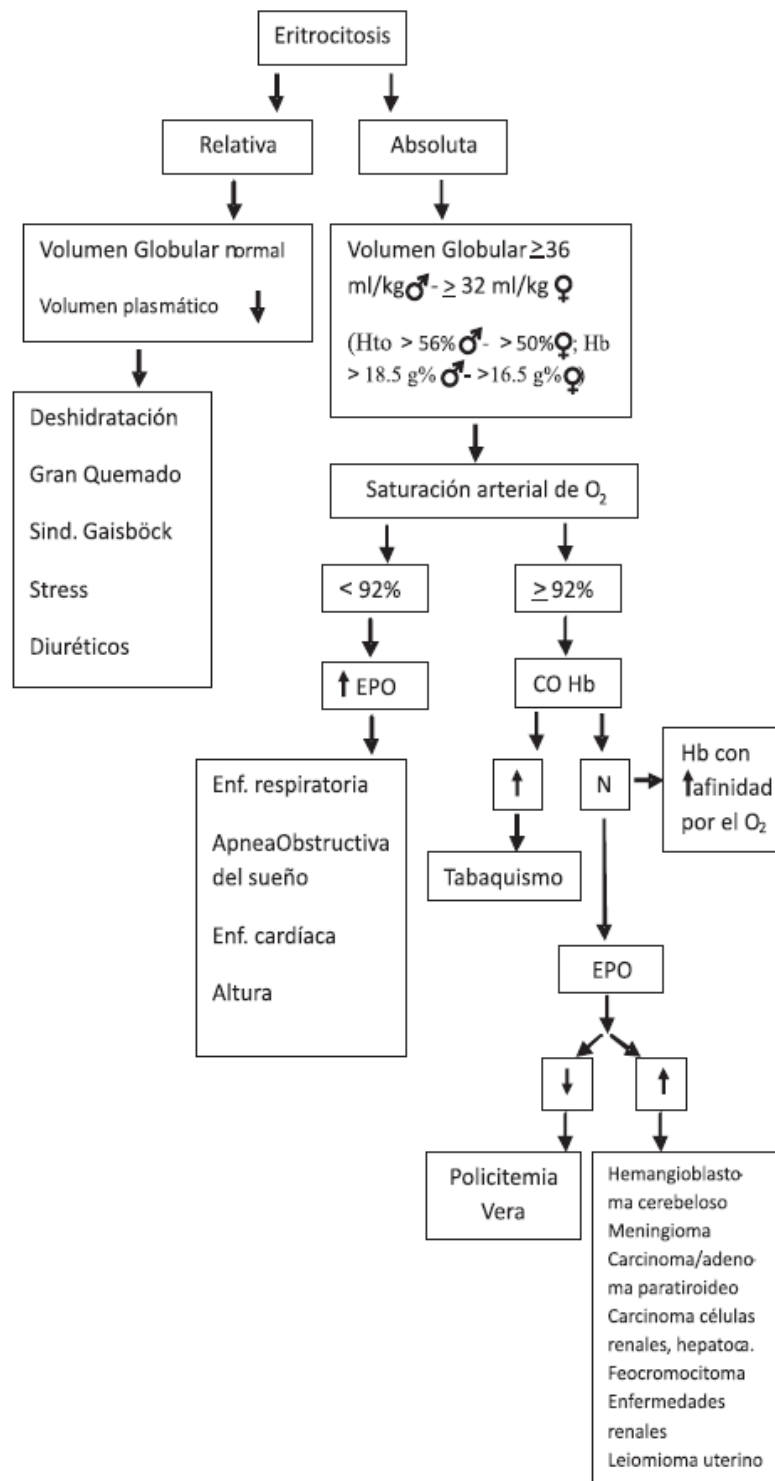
Eritrocitosis

Relativa

Absoluta

Volumen Globular normal

Volumen plasmático ↓

Volumen Globular $\geq$36 ml/kg ♂ - $\geq$ 32 ml/kg ♀

(Hto > 56% ♂ - > 50% ♀; Hb > 18.5 g% ♂ - >16.5 g% ♀)

Deshidratación

Gran Quemado

Sind. Gaisböck

Stress

Diuréticos

Saturación arterial de $O_2$

< 92%

$\geq$ 92%

↑ EPO

CO Hb

Enf. respiratoria

ApneaObstructiva del sueño

Enf. cardíaca

Altura

↑

N

Hb con ↑afinidad por el $O_2$

Tabaquismo

EPO

↓

↑

Policitemia Vera

Hemangioblastoma cerebeloso
Meningioma
Carcinoma/adenoma paratiroideo
Carcinoma células renales, hepatoca.
Feocromocitoma
Enfermedades renales
Leiomioma uterino